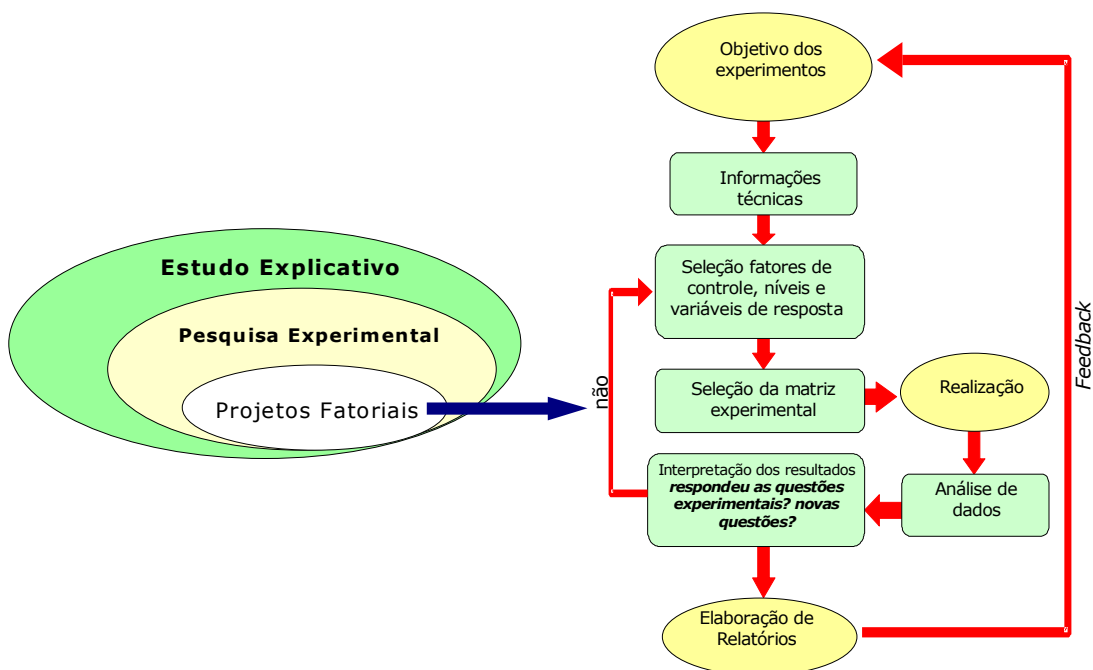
Estudo Explicativo

Pesquisa Experimental

Projetos Fatoriais

Objetivo dos experimentos

Informações técnicas

Seleção fatores de controle, níveis e variáveis de resposta

não

Seleção da matriz experimental

Realização

Análise de dados

Interpretação dos resultados
***respondeu as questões experimentais? novas questões?***

Elaboração de Relatórios

*Feedback*